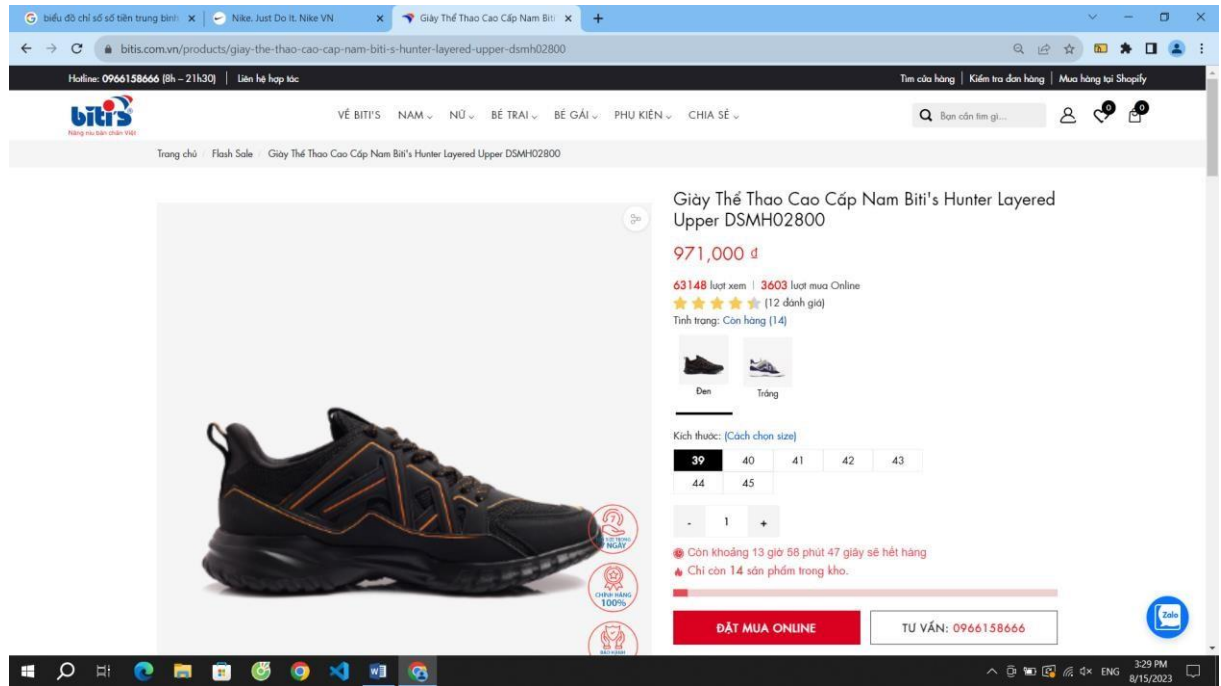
biểu đồ chỉ số số tiền trung bình ×
Nike. Just Do It. Nike VN ×
Giày Thể Thao Cao Cấp Nam Biti ×
+

bitis.com.vn/products/giay-the-thao-cao-cap-nam-biti-s-hunter-layered-upper-dsmh02800

Hotline: 0966158666 (8h – 21h30) | Liên hệ hợp tác
Tìm cửa hàng | Kiểm tra đơn hàng | Mua hàng tại Shopify

biti's
Nâng niu bàn chân Việt

VỀ BITI'S NAM NỮ BÉ TRAI BÉ GÁI PHỤ KIỆN CHIA SẺ

Bạn cần tìm gì...

0 0

Trang chủ / Flash Sale / Giày Thể Thao Cao Cấp Nam Biti's Hunter Layered Upper DSMH02800

Giày Thể Thao Cao Cấp Nam Biti's Hunter Layered Upper DSMH02800

971,000 đ

63148 lượt xem | 3603 lượt mua Online

(12 đánh giá)

Tình trạng: Còn hàng (14)

Đen Trắng

Kích thước: (Cách chọn size)

| 39 | 40 | 41 | 42 | 43 |
|---|---|---|---|---|
| 44 | 45 | | | |

- 1 +

Còn khoảng 13 giờ 58 phút 47 giây sẽ hết hàng

Chỉ còn 14 sản phẩm trong kho.

ĐẶT MUA ONLINE

TƯ VẤN: 0966158666

NGÀY

CHÍNH HÃNG 100%

BẢO HÀNH

Zalo

ENG 3:29 PM 8/15/2023